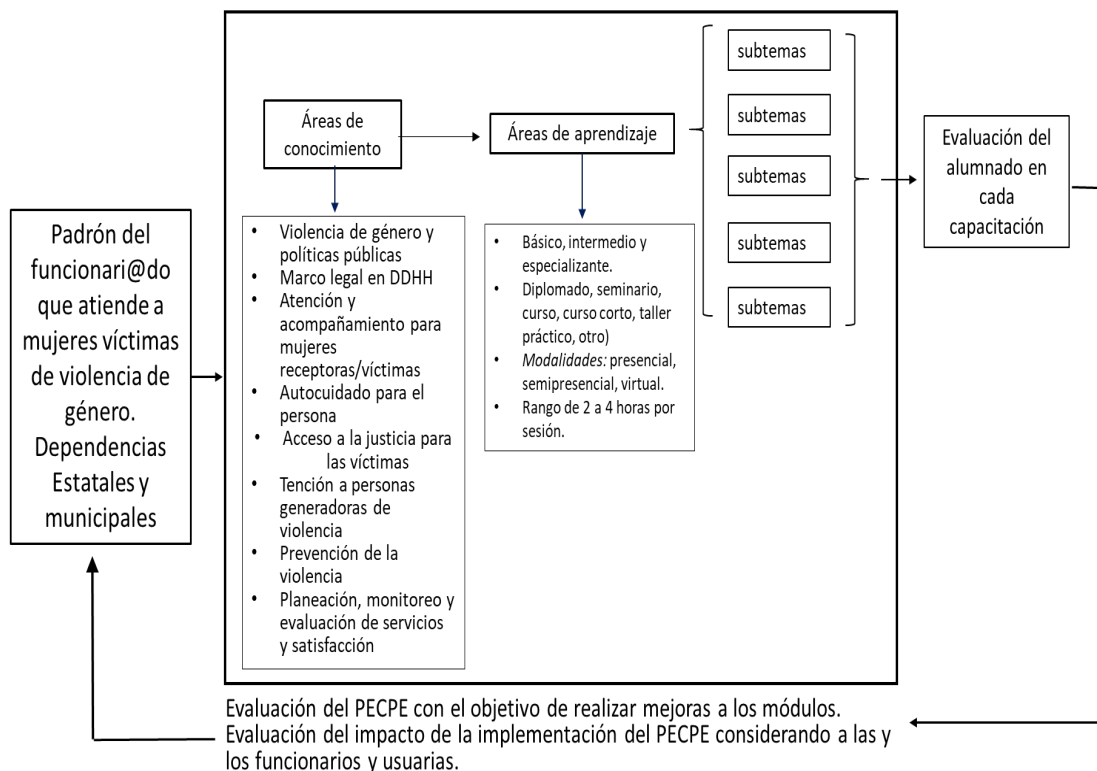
Padrón del funcionari@do que atiende a mujeres víctimas de violencia de género. Dependencias Estatales y municipales

Áreas de conocimiento

- Violencia de género y políticas públicas
- Marco legal en DDHH
- Atención y acompañamiento para mujeres receptoras/víctimas
- Autocuidado para el persona
- Acceso a la justicia para las víctimas
- Tención a personas generadoras de violencia
- Prevención de la violencia
- Planeación, monitoreo y evaluación de servicios y satisfacción

Áreas de aprendizaje

- Básico, intermedio y especializante.
- Diplomado, seminario, curso, curso corto, taller práctico, otro)
- Modalidades: presencial, semipresencial, virtual.
- Rango de 2 a 4 horas por sesión.

subtemas

subtemas

subtemas

subtemas

subtemas

Evaluación del alumnado en cada capacitación

Evaluación del PECPE con el objetivo de realizar mejoras a los módulos.
Evaluación del impacto de la implementación del PECPE considerando a las y los funcionarios y usuarias.